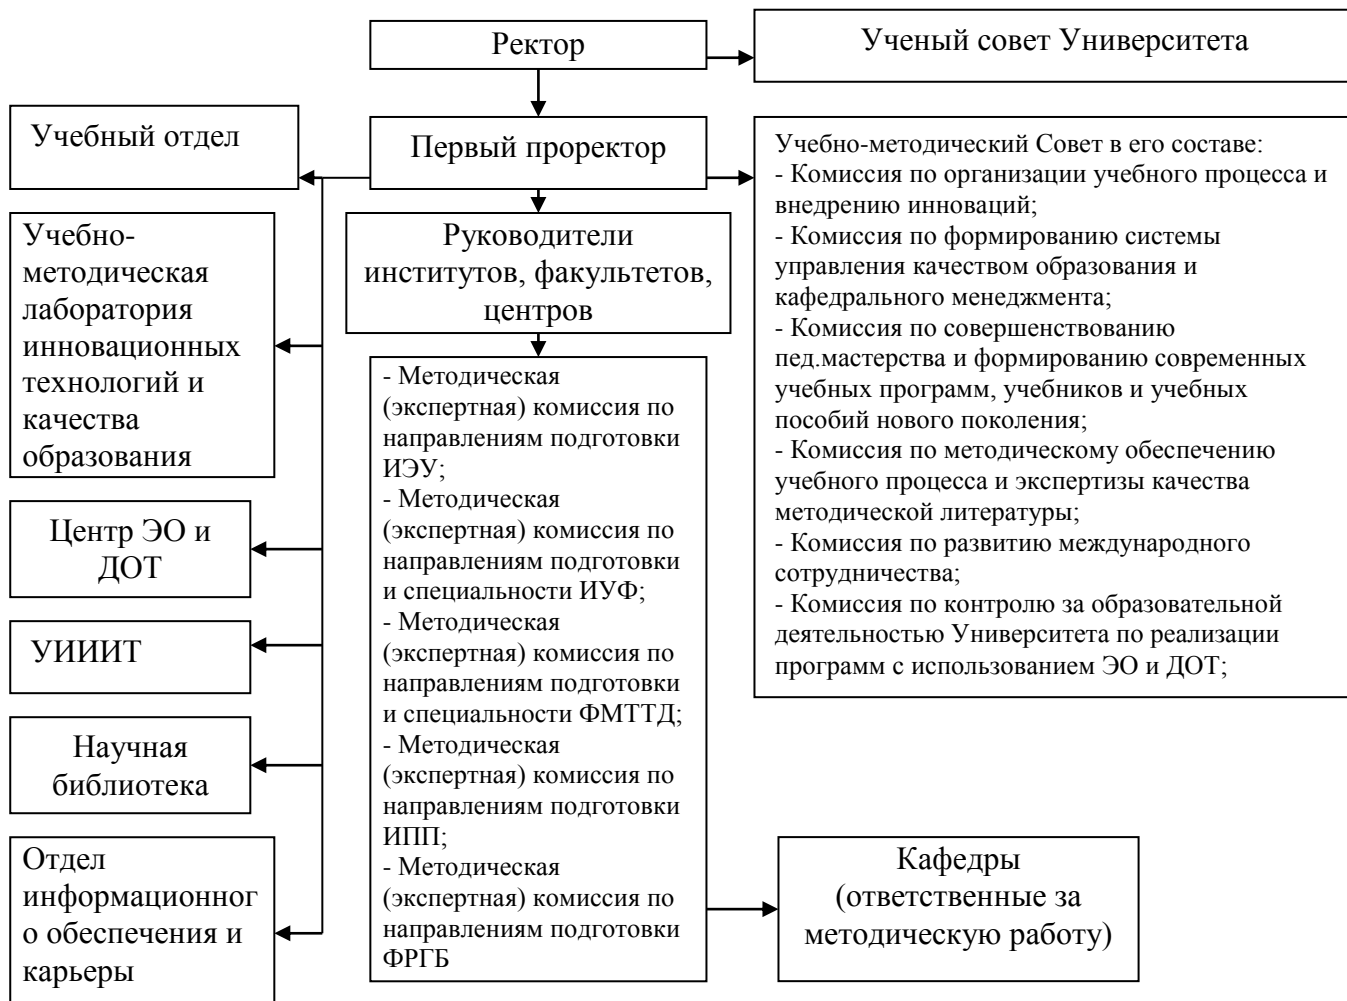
Ректор

Ученый совет Университета

Учебный отдел

Первый проректор

Учебно-методический Совет в его составе:
- Комиссия по организации учебного процесса и внедрению инноваций;
- Комиссия по формированию системы управления качеством образования и кафедрального менеджмента;
- Комиссия по совершенствованию пед.мастерства и формированию современных учебных программ, учебников и учебных пособий нового поколения;
- Комиссия по методическому обеспечению учебного процесса и экспертизы качества методической литературы;
- Комиссия по развитию международного сотрудничества;
- Комиссия по контролю за образовательной деятельностью Университета по реализации программ с использованием ЭО и ДОТ;

Учебно-методическая лаборатория инновационных технологий и качества образования

Руководители институтов, факультетов, центров

- Методическая (экспертная) комиссия по направлениям подготовки ИЭУ;
- Методическая (экспертная) комиссия по направлениям подготовки и специальности ИУФ;
- Методическая (экспертная) комиссия по направлениям подготовки и специальности ФМТТД;
- Методическая (экспертная) комиссия по направлениям подготовки ИПП;
- Методическая (экспертная) комиссия по направлениям подготовки ФРГБ

Центр ЭО и ДОТ

УИИИТ

Научная библиотека

Отдел информационного обеспечения и карьеры

Кафедры (ответственные за методическую работу)